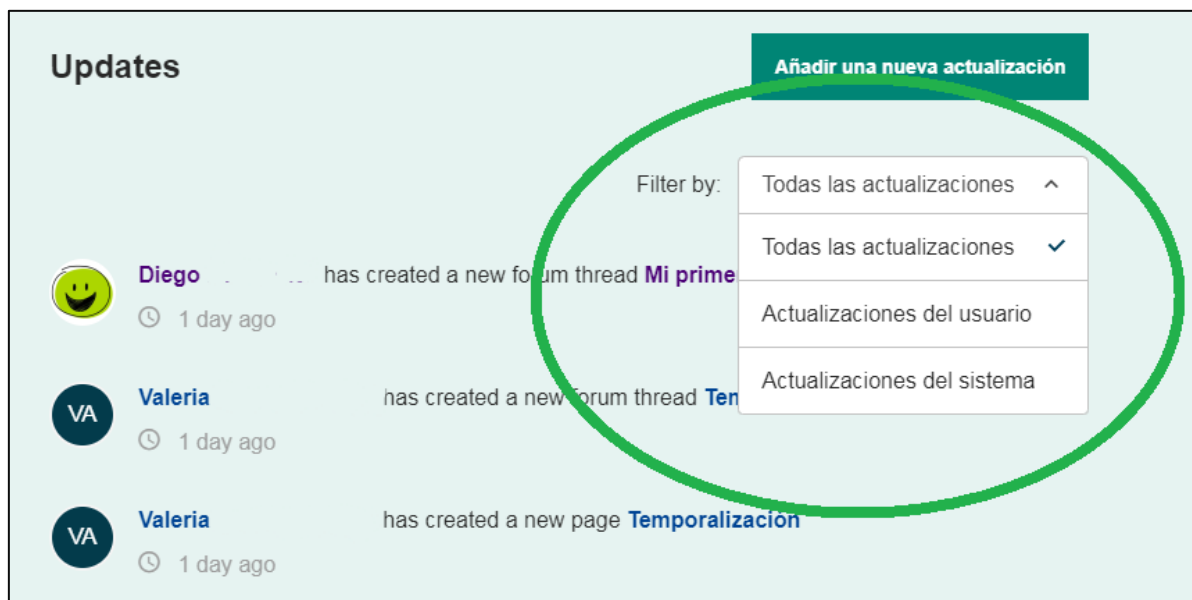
Updates

Añadir una nueva actualización

Filter by: Todas las actualizaciones

Todas las actualizaciones

Actualizaciones del usuario

Actualizaciones del sistema

Diego has created a new forum thread Mi prime

1 day ago

VA

Valeria has created a new forum thread Ten

1 day ago

VA

Valeria has created a new page Temporalización

1 day ago